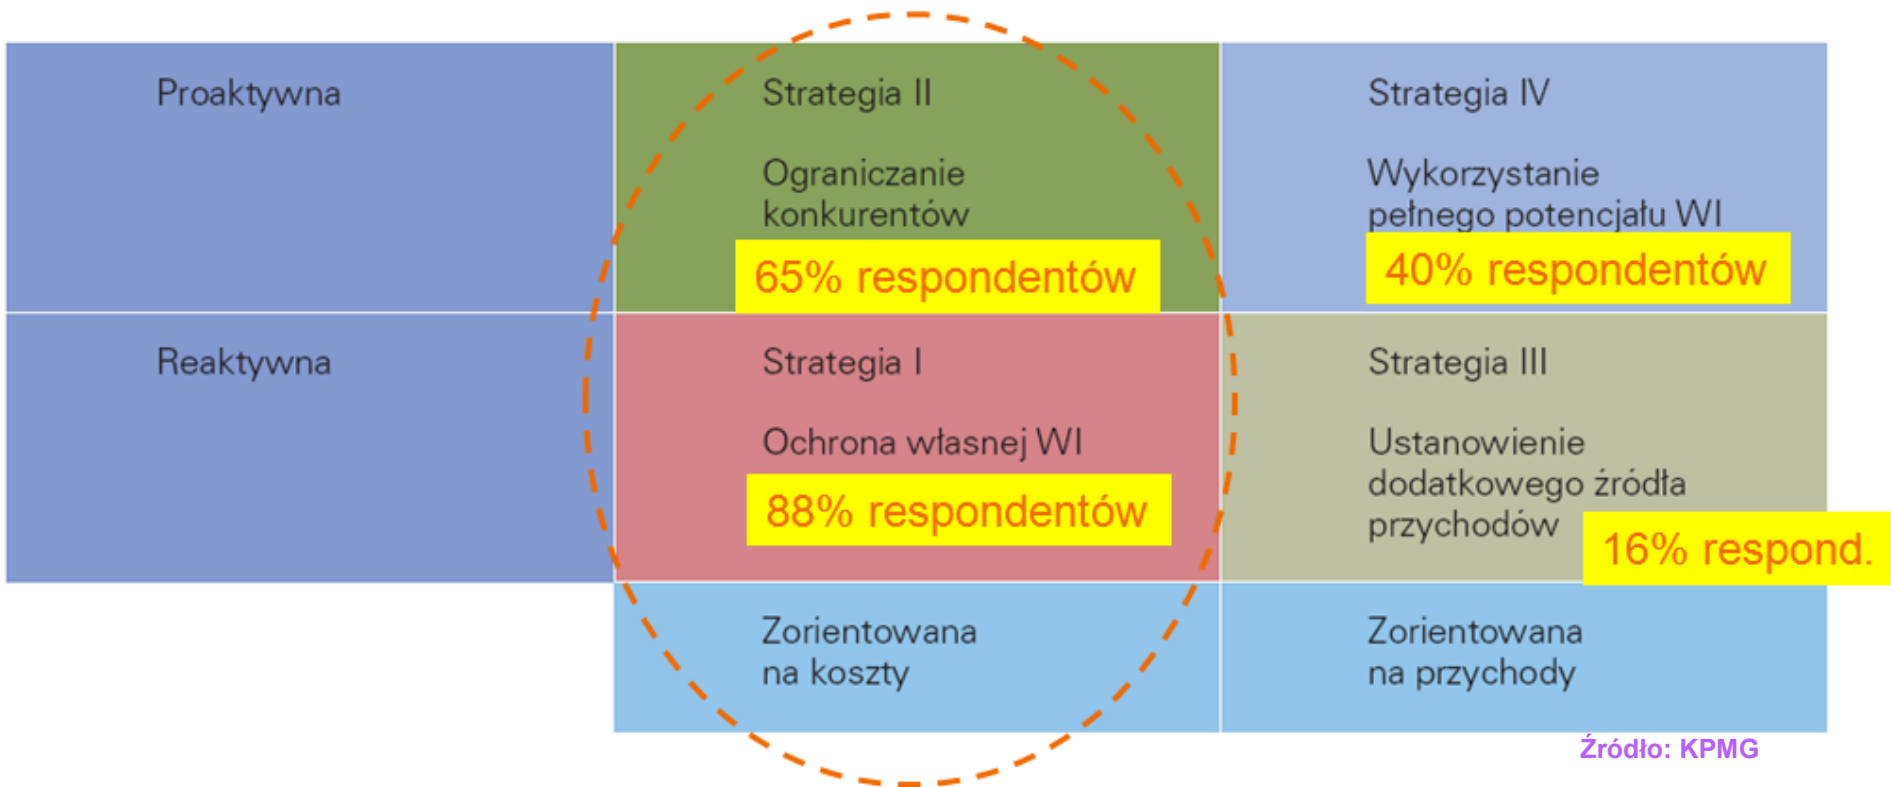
| | | |
|---|---|---|
| Proaktywna | Strategia II<br><br>Ograniczanie konkurentów<br><br>65% respondentów | Strategia IV<br><br>Wykorzystanie pełnego potencjału WI<br><br>40% respondentów |
| Reaktywna | Strategia I<br><br>Ochrona własnej WI<br><br>88% respondentów | Strategia III<br><br>Ustanowienie dodatkowego źródła przychodów<br><br>16% respond. |
| | Zorientowana na koszty | Zorientowana na przychody |

Źródło: KPMG